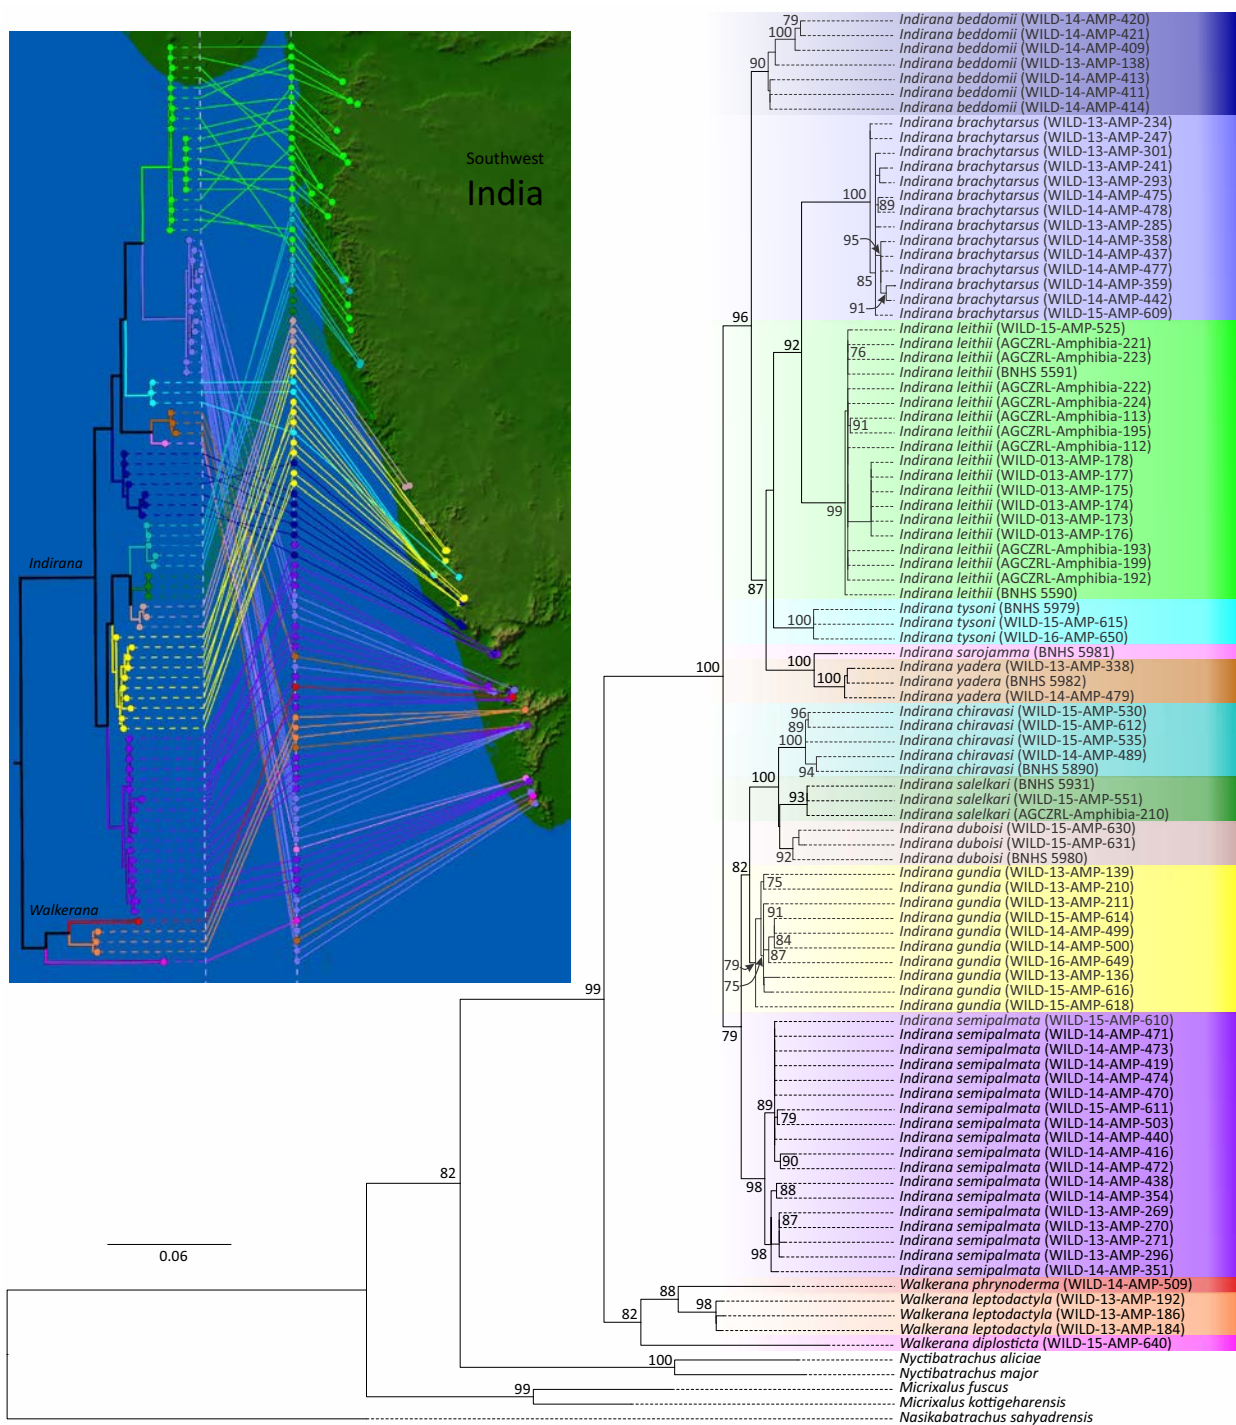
Southwest
India

Indirana

Walkerana

0.06

Indirana beddomii (WILD-14-AMP-420)
Indirana beddomii (WILD-14-AMP-421)
Indirana beddomii (WILD-14-AMP-409)
Indirana beddomii (WILD-13-AMP-138)
Indirana beddomii (WILD-14-AMP-413)
Indirana beddomii (WILD-14-AMP-411)
Indirana beddomii (WILD-14-AMP-414)
Indirana brachytarsus (WILD-13-AMP-234)
Indirana brachytarsus (WILD-13-AMP-247)
Indirana brachytarsus (WILD-13-AMP-301)
Indirana brachytarsus (WILD-13-AMP-241)
Indirana brachytarsus (WILD-13-AMP-293)
Indirana brachytarsus (WILD-14-AMP-475)
Indirana brachytarsus (WILD-14-AMP-478)
Indirana brachytarsus (WILD-13-AMP-285)
Indirana brachytarsus (WILD-14-AMP-358)
Indirana brachytarsus (WILD-14-AMP-437)
Indirana brachytarsus (WILD-14-AMP-477)
Indirana brachytarsus (WILD-14-AMP-359)
Indirana brachytarsus (WILD-14-AMP-442)
Indirana brachytarsus (WILD-15-AMP-609)
Indirana leithii (WILD-15-AMP-525)
Indirana leithii (AGCZRL-Amphibia-221)
Indirana leithii (AGCZRL-Amphibia-223)
Indirana leithii (BNHS 5591)
Indirana leithii (AGCZRL-Amphibia-222)
Indirana leithii (AGCZRL-Amphibia-224)
Indirana leithii (AGCZRL-Amphibia-113)
Indirana leithii (AGCZRL-Amphibia-195)
Indirana leithii (AGCZRL-Amphibia-112)
Indirana leithii (WILD-013-AMP-178)
Indirana leithii (WILD-013-AMP-177)
Indirana leithii (WILD-013-AMP-175)
Indirana leithii (WILD-013-AMP-174)
Indirana leithii (WILD-013-AMP-173)
Indirana leithii (WILD-013-AMP-176)
Indirana leithii (AGCZRL-Amphibia-193)
Indirana leithii (AGCZRL-Amphibia-199)
Indirana leithii (AGCZRL-Amphibia-192)
Indirana leithii (BNHS 5590)
Indirana tysoni (BNHS 5979)
Indirana tysoni (WILD-15-AMP-615)
Indirana tysoni (WILD-16-AMP-650)
Indirana sarojamma (BNHS 5981)
Indirana yadera (WILD-13-AMP-338)
Indirana yadera (BNHS 5982)
Indirana yadera (WILD-14-AMP-479)
Indirana chiravasi (WILD-15-AMP-530)
Indirana chiravasi (WILD-15-AMP-612)
Indirana chiravasi (WILD-15-AMP-535)
Indirana chiravasi (WILD-14-AMP-489)
Indirana chiravasi (BNHS 5890)
Indirana salelkari (BNHS 5931)
Indirana salelkari (WILD-15-AMP-551)
Indirana salelkari (AGCZRL-Amphibia-210)
Indirana duboisi (WILD-15-AMP-630)
Indirana duboisi (WILD-15-AMP-631)
Indirana duboisi (BNHS 5980)
Indirana gundia (WILD-13-AMP-139)
Indirana gundia (WILD-13-AMP-210)
Indirana gundia (WILD-13-AMP-211)
Indirana gundia (WILD-15-AMP-614)
Indirana gundia (WILD-14-AMP-499)
Indirana gundia (WILD-14-AMP-500)
Indirana gundia (WILD-16-AMP-649)
Indirana gundia (WILD-13-AMP-136)
Indirana gundia (WILD-15-AMP-616)
Indirana gundia (WILD-15-AMP-618)
Indirana semipalmata (WILD-15-AMP-610)
Indirana semipalmata (WILD-14-AMP-471)
Indirana semipalmata (WILD-14-AMP-473)
Indirana semipalmata (WILD-14-AMP-419)
Indirana semipalmata (WILD-14-AMP-474)
Indirana semipalmata (WILD-14-AMP-470)
Indirana semipalmata (WILD-15-AMP-611)
Indirana semipalmata (WILD-14-AMP-503)
Indirana semipalmata (WILD-14-AMP-440)
Indirana semipalmata (WILD-14-AMP-416)
Indirana semipalmata (WILD-14-AMP-472)
Indirana semipalmata (WILD-14-AMP-438)
Indirana semipalmata (WILD-14-AMP-354)
Indirana semipalmata (WILD-13-AMP-269)
Indirana semipalmata (WILD-13-AMP-270)
Indirana semipalmata (WILD-13-AMP-271)
Indirana semipalmata (WILD-13-AMP-296)
Indirana semipalmata (WILD-14-AMP-351)
Walkerana phrynoderma (WILD-14-AMP-509)
Walkerana leptodactyla (WILD-13-AMP-192)
Walkerana leptodactyla (WILD-13-AMP-186)
Walkerana leptodactyla (WILD-13-AMP-184)
Walkerana diplosticta (WILD-15-AMP-640)
Nyctibatrachus aliciae
Nyctibatrachus major
Micrixalus fuscus
Micrixalus kottigeharensis
Nasikabatrachus sahyadrensis

79 100 90 100 89 95 85 91 96 92 76 91 99 87 100 100 100 100 96 89 100 94 100 93 92 82 75 91 84 87 79 75 79 89 79 90 98 88 87 98 99 82 88 98 82 100 99